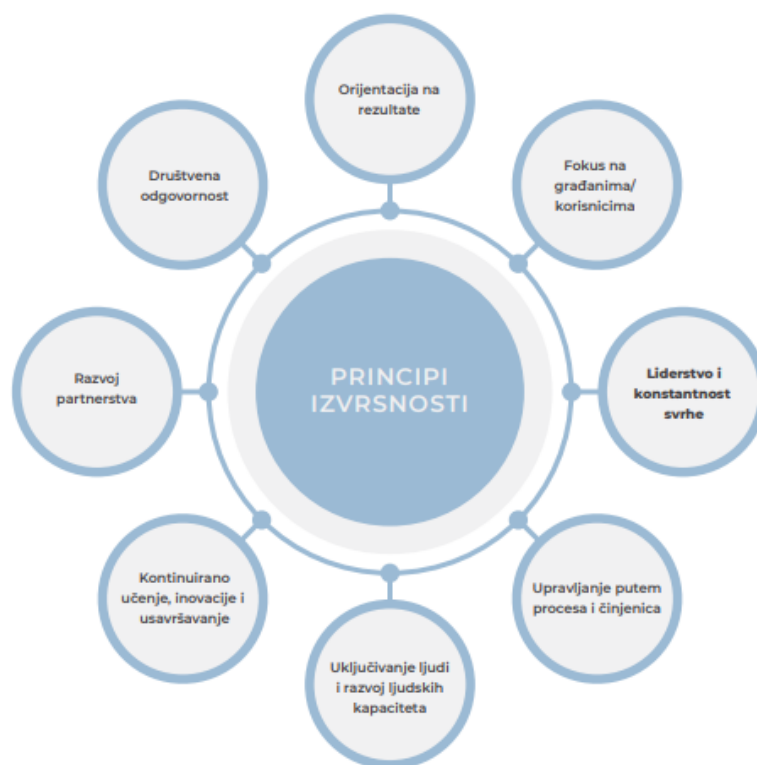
PRINCIPI IZVRSNOSTI

Orijentacija na rezultate

Fokus na građanima/ korisnicima

Liderstvo i konstantnost svrhe

Upravljanje putem procesa i činjenica

Uključivanje ljudi i razvoj ljudskih kapaciteta

Kontinuirano učenje, inovacije i usavršavanje

Razvoj partnerstva

Društvena odgovornost